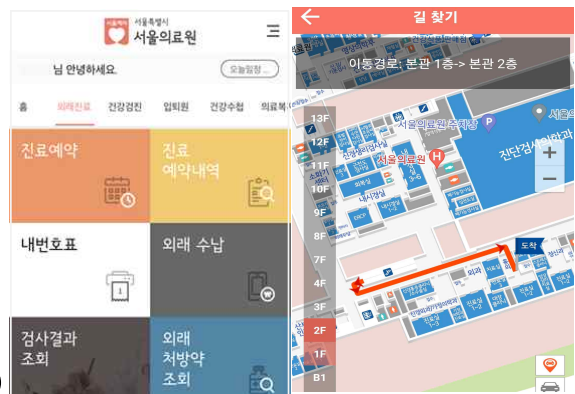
서울특별시
서울의료원

님 안녕하세요. 오늘일정

홈 외래진료 건강검진 입퇴원 건강수첩 의료봉

진료예약

진료
예약내역

내번호표

외래 수납

검사결과
조회

외래
처방약
조회

길 찾기

이동경로: 본관 1층-> 본관 2층

13F
12F
11F
10F
9F
8F
7F
6F
5F
4F
3F
2F
1F
B1

서울의료원 주차장
서울의료원
진단검사의학
서울
내시경실
도착
외과
+
−